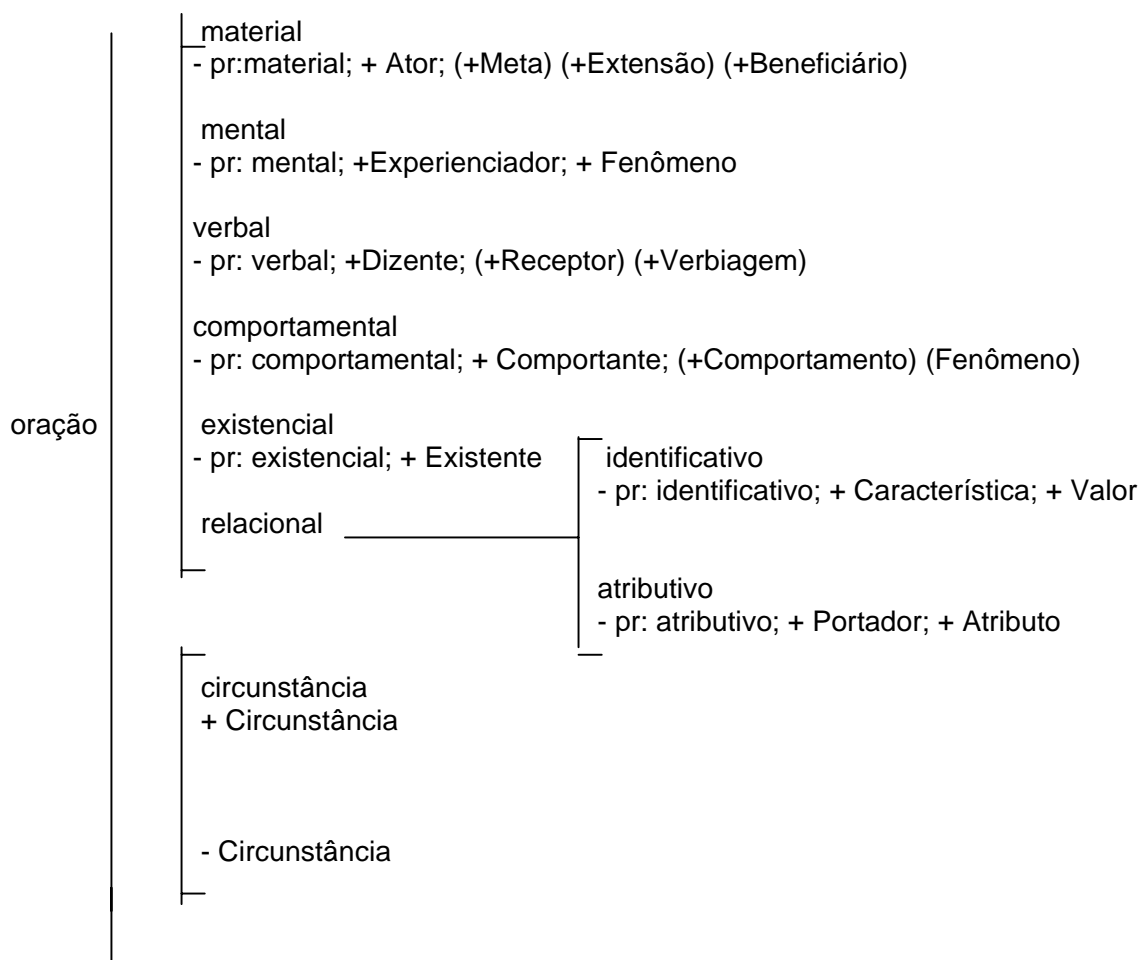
oração

material
- pr:material; + Ator; (+Meta) (+Extensão) (+Beneficiário)

mental
- pr: mental; +Experienciador; + Fenômeno

verbal
- pr: verbal; +Dizente; (+Receptor) (+Verbiagem)

comportamental
- pr: comportamental; + Comportante; (+Comportamento) (Fenômeno)

existencial
- pr: existencial; + Existente

relacional

identificativo
- pr: identificativo; + Característica; + Valor

atributivo
- pr: atributivo; + Portador; + Atributo

circunstância
+ Circunstância

- Circunstância